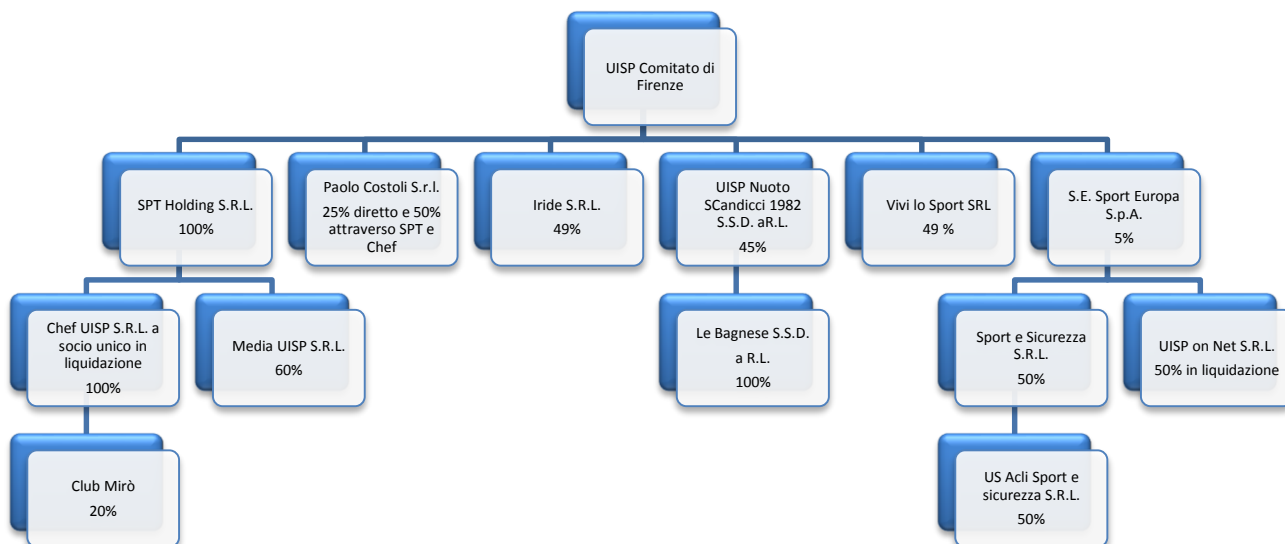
UISP Comitato di Firenze

SPT Holding S.R.L.
100%

Paolo Costoli S.r.l.
25% diretto e 50% attraverso SPT e Chef

Iride S.R.L.
49%

UISP Nuoto SCandicci 1982 S.S.D. aR.L.
45%

Vivi lo Sport SRL
49 %

S.E. Sport Europa S.p.A.
5%

Chef UISP S.R.L. a socio unico in liquidazione
100%

Media UISP S.R.L.
60%

Le Bagnese S.S.D. a R.L.
100%

Sport e Sicurezza S.R.L.
50%

UISP on Net S.R.L.
50% in liquidazione

Club Mirò
20%

US Acli Sport e sicurezza S.R.L.
50%